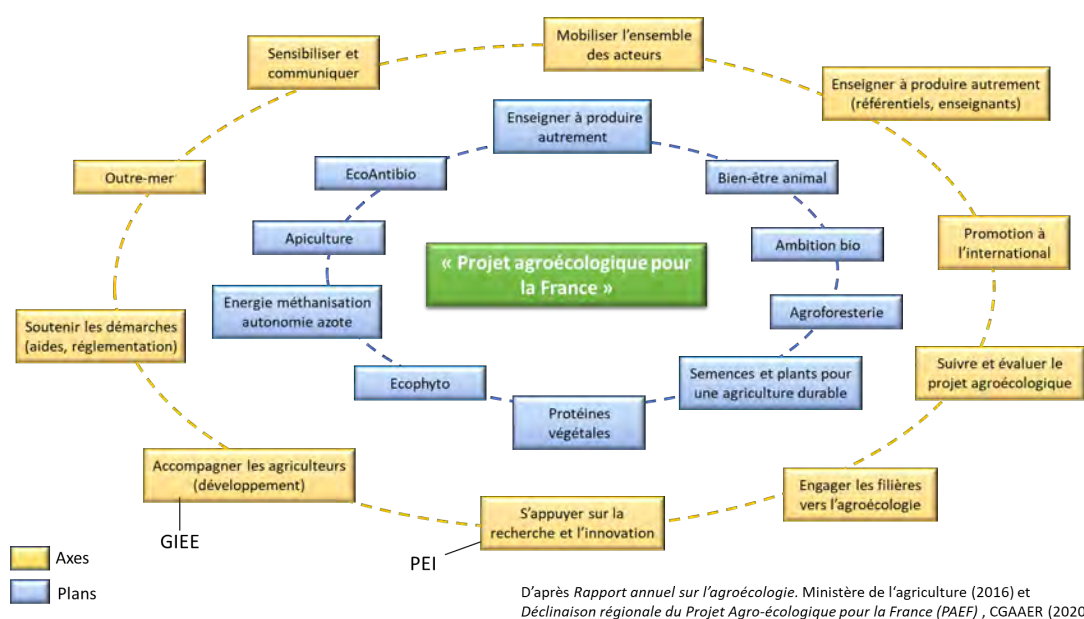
« Projet agroécologique pour la France »

Mobiliser l'ensemble des acteurs

Enseigner à produire autrement (référentiels, enseignants)

Promotion à l'international

Suivre et évaluer le projet agroécologique

Engager les filières vers l'agroécologie

S'appuyer sur la recherche et l'innovation

Accompagner les agriculteurs (développement)

Soutenir les démarches (aides, réglementation)

Outre-mer

Sensibiliser et communiquer

Enseigner à produire autrement

Bien-être animal

Ambition bio

Agroforesterie

Semences et plants pour une agriculture durable

Protéines végétales

Ecophyto

Energie méthanisation autonomie azote

Apiculture

EcoAntibio

GIEE

PEI

Axes

Plans

D'après *Rapport annuel sur l'agroécologie.* Ministère de l'agriculture (2016) et *Déclinaison régionale du Projet Agro-écologique pour la France (PAEF)* , CGAAER (2020